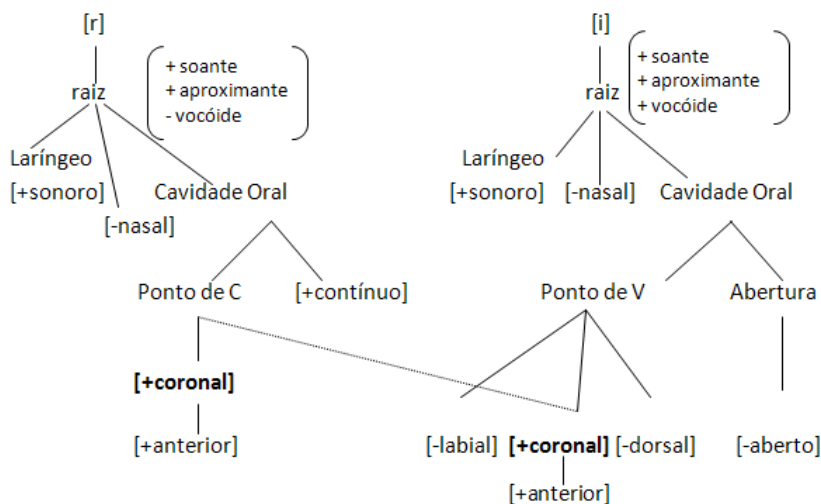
[r]

raiz

+ soante
+ aproximante
- vocóide

Laríngeo
[+sonoro]

[-nasal]

Cavidade Oral

Ponto de C

[+contínuo]

**[+coronal]**

[+anterior]

[i]

raiz

+ soante
+ aproximante
+ vocóide

Laríngeo
[+sonoro]

[-nasal]

Cavidade Oral

Ponto de V

Abertura

[-labial] **[+coronal]** [-dorsal]

[+anterior]

[-aberto]